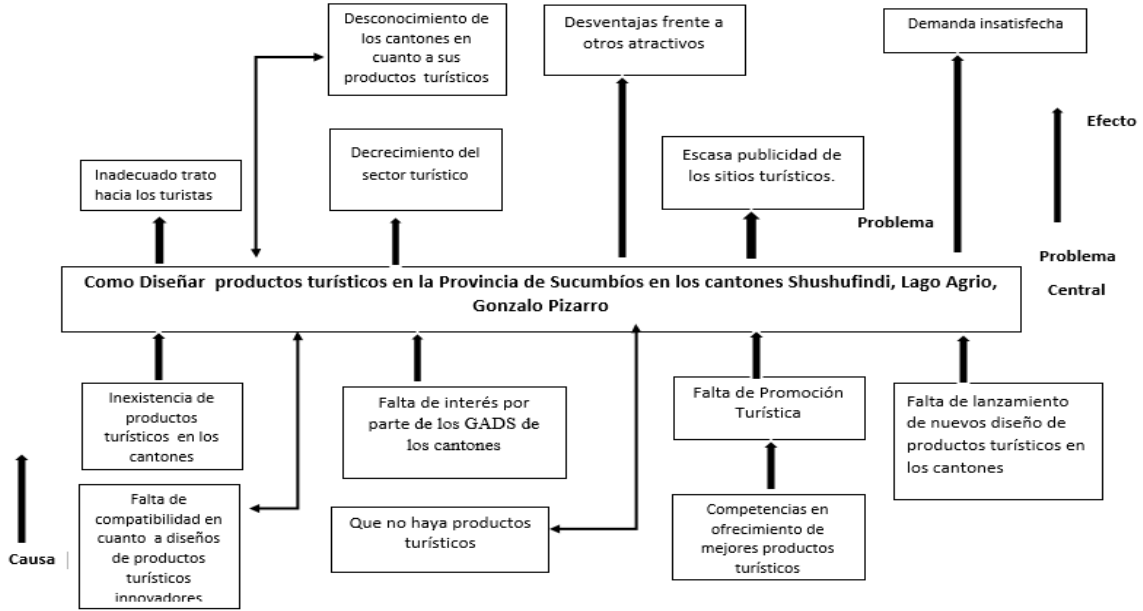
Desconocimiento de los cantones en cuanto a sus productos turísticos

Desventajas frente a otros atractivos

Demanda insatisfecha

Efecto

Inadecuado trato hacia los turistas

Decrecimiento del sector turístico

Escasa publicidad de los sitios turísticos.

Problema

Problema Central

Como Diseñar productos turísticos en la Provincia de Sucumbíos en los cantones Shushufindi, Lago Agrio, Gonzalo Pizarro

Inexistencia de productos turísticos en los cantones

Falta de interés por parte de los GADS de los cantones

Falta de Promoción Turística

Falta de lanzamiento de nuevos diseño de productos turísticos en los cantones

Falta de compatibilidad en cuanto a diseños de productos turísticos innovadores

Que no haya productos turísticos

Competencias en ofrecimiento de mejores productos turísticos

Causa